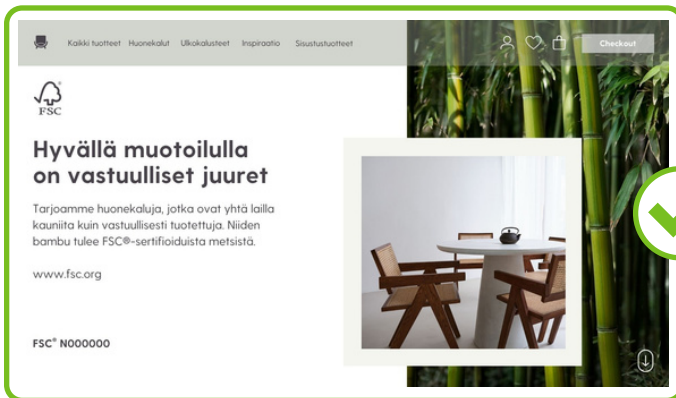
Kaikki tuotteet Huonekalut Ulkokalusteet Inspiraatio Sisustustuotteet

Checkout

FSC

Hyvällä muotoilulla on vastuulliset juuret

Tarjoamme huonekaluja, jotka ovat yhtä lailla kauniita kuin vastuullisesti tuotettuja. Niiden bambu tulee FSC®-sertifioiduista metsistä.

www.fsc.org

FSC® N000000